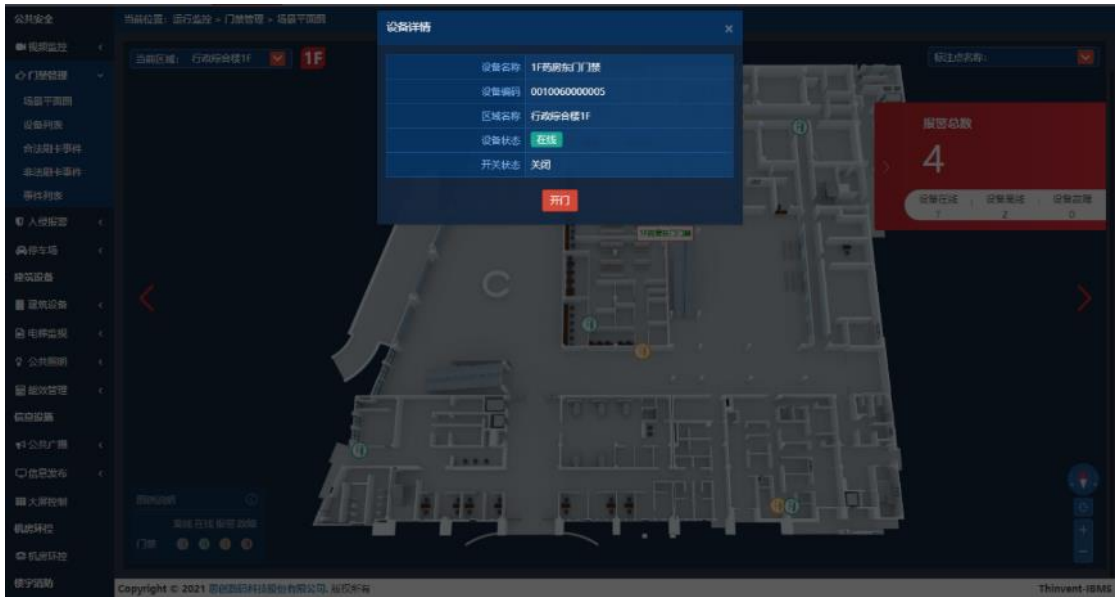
公共安全
视频监控
门禁管理
场景平面图
设备列表
合法刷卡事件
非法刷卡事件
事件列表
入侵报警
停车场
建筑设备
暖通设备
电梯监视
公共照明
能效管理
信息设施
公共广播
信息发布
大屏控制
机房环控
机房环控
楼宇消防

当前位置：运行监控 > 门禁管理 > 场景平面图

当前区域： 行政综合楼1F 1F

设备详情 ×

| 设备名称 | 1F药房东门门禁 |
|---|---|
| 设备编码 | 0010060000005 |
| 区域名称 | 行政综合楼1F |
| 设备状态 | 在线 |
| 开关状态 | 关闭 |

开门

标注点名称:

报警总数
4
设备在线 7 设备离线 2 设备故障 0

1F药房东门门禁

图例说明
离线 在线 报警 故障
门禁

Copyright © 2021 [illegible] 版权所有
Thinvent-IBMS